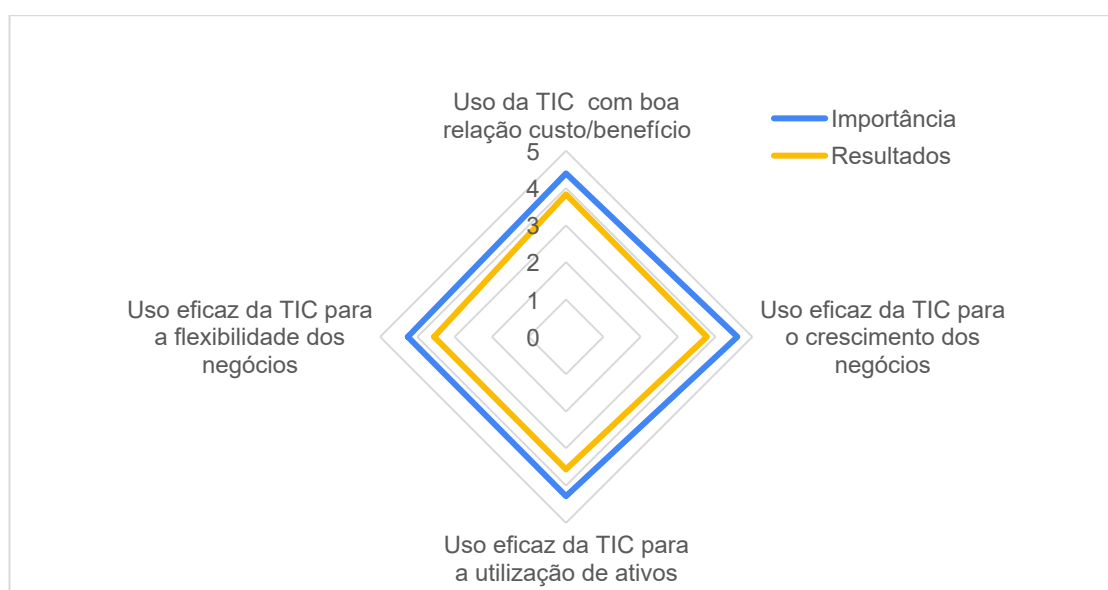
Uso da TIC com boa relação custo/benefício

Importância
Resultados

5
4
3
2
1
0

Uso eficaz da TIC para a flexibilidade dos negócios

Uso eficaz da TIC para o crescimento dos negócios

Uso eficaz da TIC para a utilização de ativos